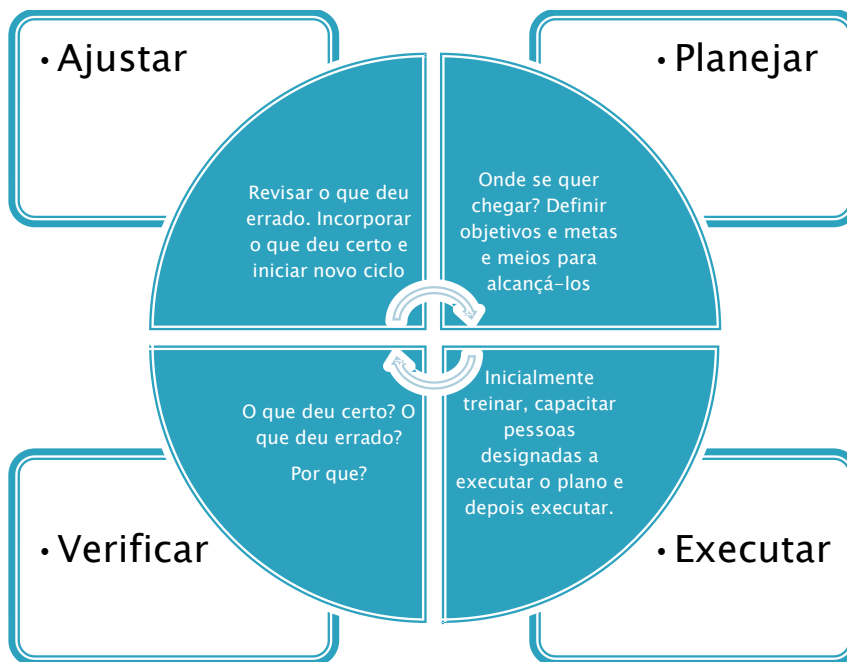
• Ajustar

• Planejar

Revisar o que deu errado. Incorporar o que deu certo e iniciar novo ciclo

Onde se quer chegar? Definir objetivos e metas e meios para alcançá-los

O que deu certo? O que deu errado?

Por que?

Inicialmente treinar, capacitar pessoas designadas a executar o plano e depois executar.

• Verificar

• Executar